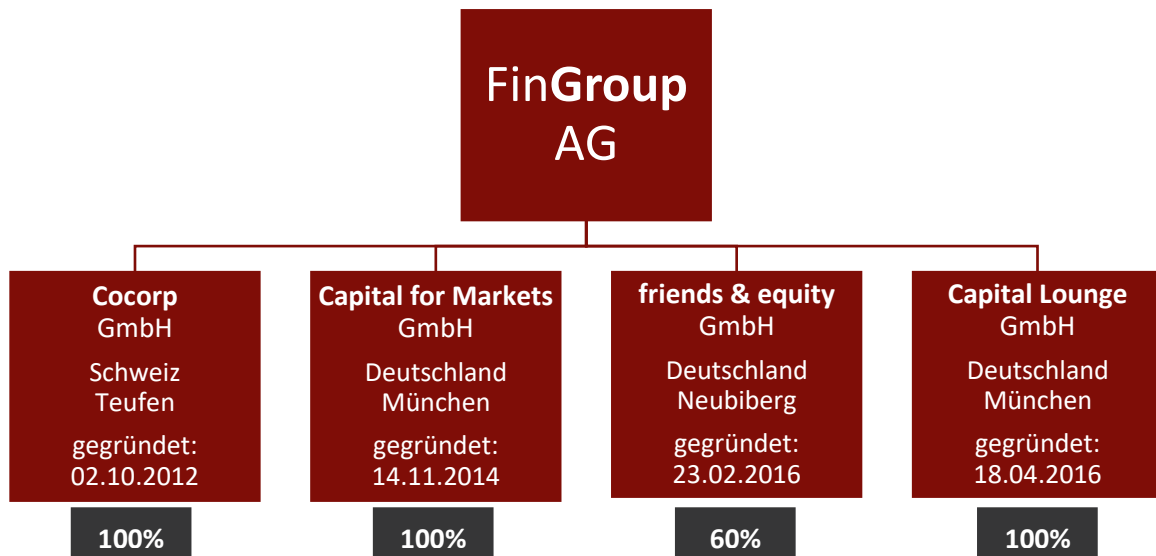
FinGroup AG

Cocorp GmbH

Schweiz Teufen

gegründet: 02.10.2012

100%

Capital for Markets GmbH

Deutschland München

gegründet: 14.11.2014

100%

friends & equity GmbH

Deutschland Neubiberg

gegründet: 23.02.2016

60%

Capital Lounge GmbH

Deutschland München

gegründet: 18.04.2016

100%